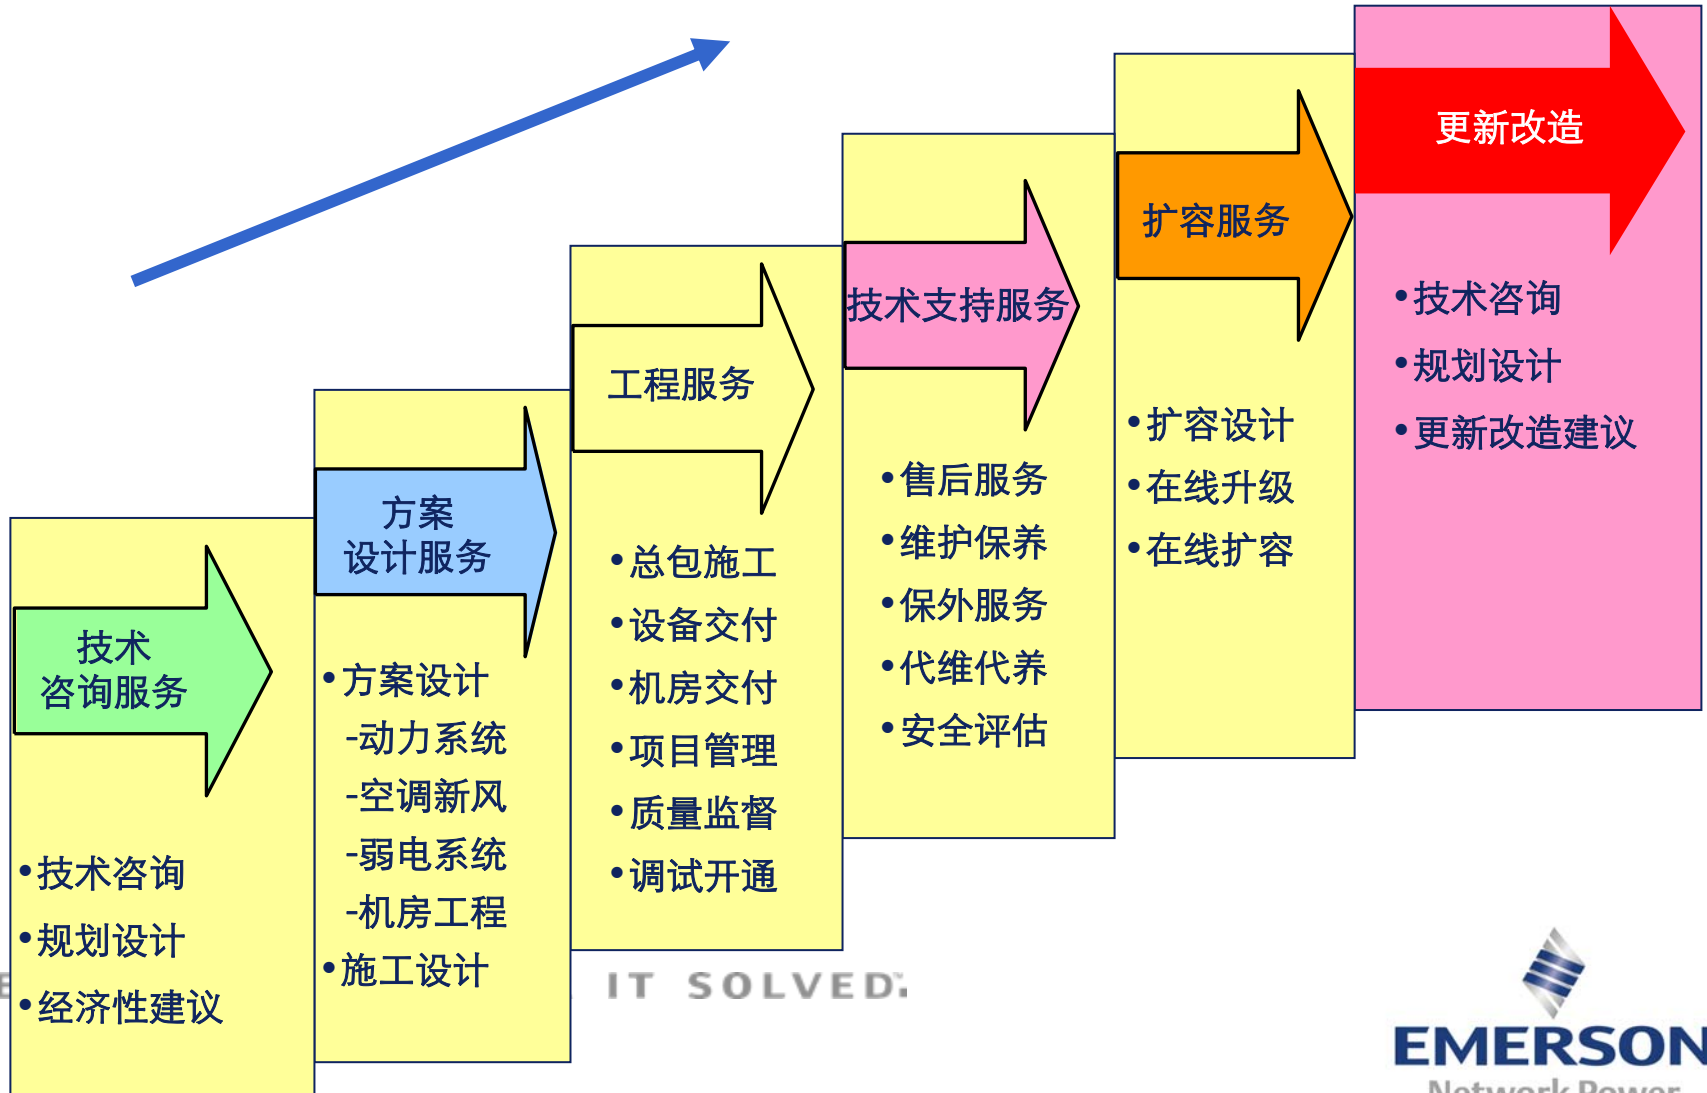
技术
咨询服务

•技术咨询
•规划设计
•经济性建议

方案
设计服务

•方案设计
-动力系统
-空调新风
-弱电系统
-机房工程
•施工设计

工程服务

•总包施工
•设备交付
•机房交付
•项目管理
•质量监督
•调试开通

技术支持服务

•售后服务
•维护保养
•保外服务
•代维代养
•安全评估

扩容服务

•扩容设计
•在线升级
•在线扩容

更新改造

•技术咨询
•规划设计
•更新改造建议

IT SOLVED.

EMERSON
Network Power